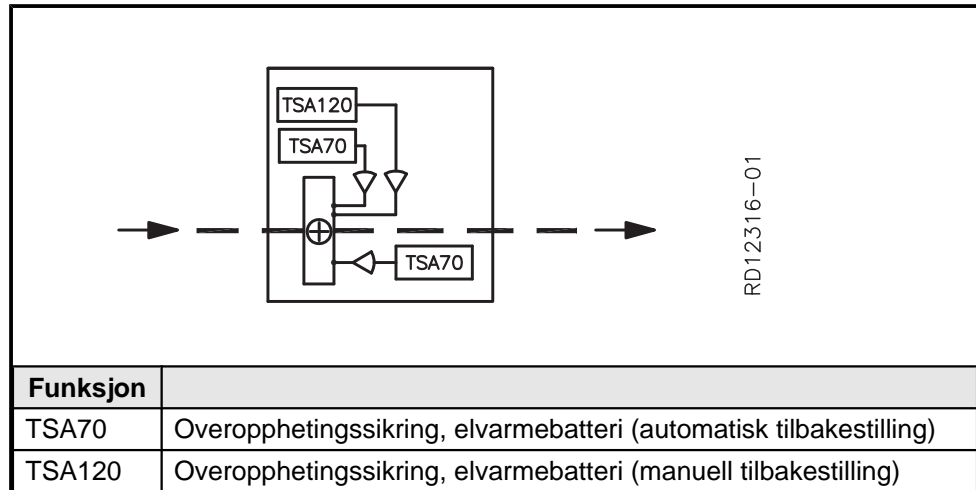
TSA120
TSA70
TSA70
RD12316–01

| Funksjon | |
|---|---|
| TSA70 | Overopphetingssikring, elvarmebatteri (automatisk tilbakestilling) |
| TSA120 | Overopphetingssikring, elvarmebatteri (manuell tilbakestilling) |